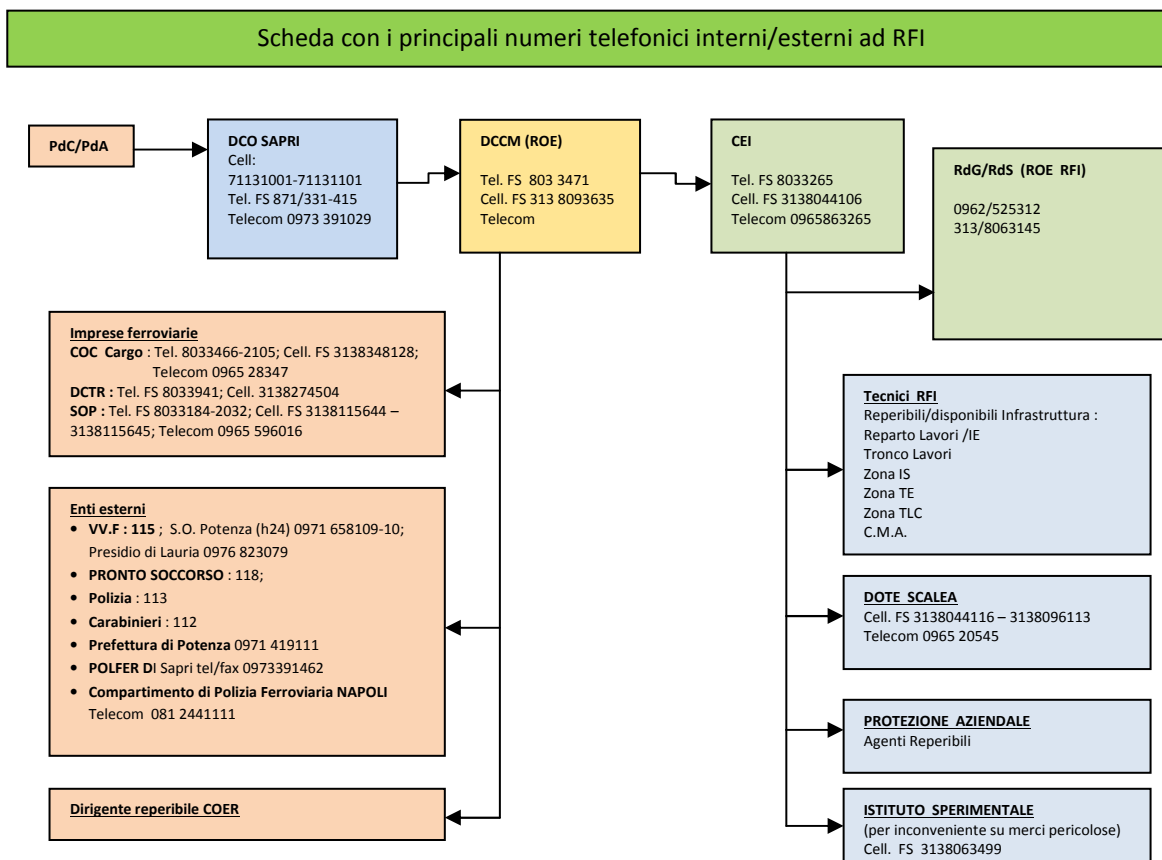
Scheda con i principali numeri telefonici interni/esterni ad RFI

PdC/PdA

DCO SAPRI
Cell: 71131001-71131101
Tel. FS 871/331-415
Telecom 0973 391029

DCCM (ROE)
Tel. FS 803 3471
Cell. FS 313 8093635
Telecom

CEI
Tel. FS 8033265
Cell. FS 3138044106
Telecom 0965863265

RdG/RdS (ROE RFI)
0962/525312
313/8063145

Imprese ferroviarie
COC Cargo : Tel. 8033466-2105; Cell. FS 3138348128; Telecom 0965 28347
DCTR : Tel. FS 8033941; Cell. 3138274504
SOP : Tel. FS 8033184-2032; Cell. FS 3138115644 – 3138115645; Telecom 0965 596016

Enti esterni
• VV.F : 115 ; S.O. Potenza (h24) 0971 658109-10; Presidio di Lauria 0976 823079
• PRONTO SOCCORSO : 118;
• Polizia : 113
• Carabinieri : 112
• Prefettura di Potenza 0971 419111
• POLFER DI Sapri tel/fax 0973391462
• Compartimento di Polizia Ferroviaria NAPOLI Telecom 081 2441111

Dirigente reperibile COER

Tecnici RFI
Reperibili/disponibili Infrastruttura :
Reparto Lavori /IE
Tronco Lavori
Zona IS
Zona TE
Zona TLC
C.M.A.

DOTE SCALEA
Cell. FS 3138044116 – 3138096113
Telecom 0965 20545

PROTEZIONE AZIENDALE
Agenti Reperibili

ISTITUTO SPERIMENTALE
(per inconveniente su merci pericolose)
Cell. FS 3138063499